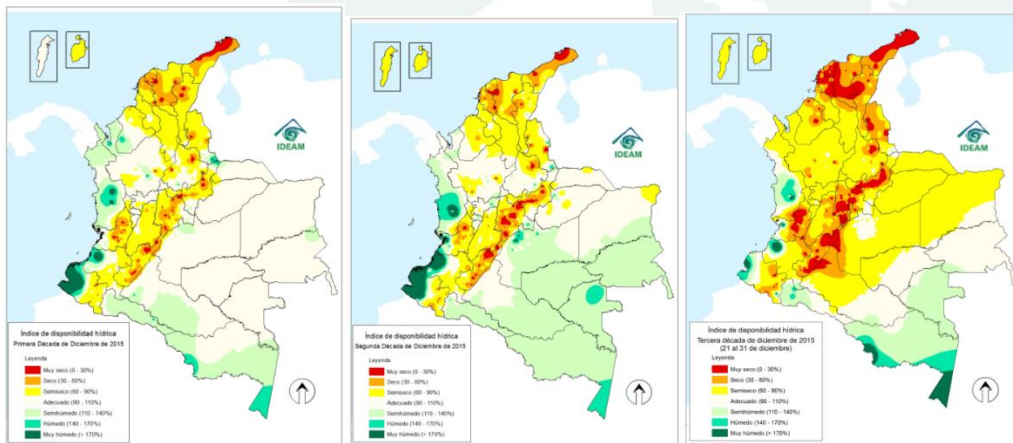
IDEAM

Índice de disponibilidad hídrica
Primera Década de Diciembre de 2015

Leyenda
Muy seco (0 - 30%)
Seco (30 - 60%)
Semiseco (60 - 90%)
Adecuado (90 - 110%)
Semihúmedo (110 - 140%)
Húmedo (140 - 170%)
Muy húmedo (> 170%)

IDEAM

Índice de disponibilidad hídrica
Segunda Década de Diciembre de 2015

Leyenda
Muy seco (0 - 30%)
Seco (30 - 60%)
Semiseco (60 - 90%)
Adecuado (90 - 110%)
Semihúmedo (110 - 140%)
Húmedo (140 - 170%)
Muy húmedo (> 170%)

IDEAM

Índice de disponibilidad hídrica
Tercera década de diciembre de 2015
(21 al 31 de diciembre)

Leyenda
Muy seco (0 - 30%)
Seco (30 - 60%)
Semiseco (60 - 90%)
Adecuado (90 - 110%)
Semihúmedo (110 - 140%)
Húmedo (140 - 170%)
Muy húmedo (> 170%)